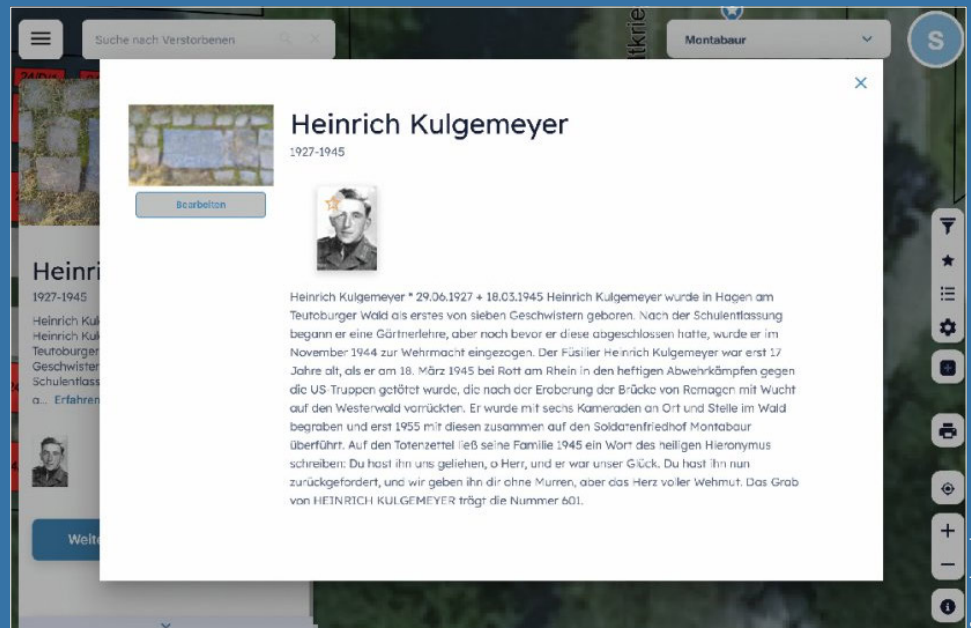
Suche nach Verstorbenen

Montabaur

S

Heinri

1927-1945

Heinrich Kul
Heinrich Kul
Teutoburger
Geschwister
Schulentlass
a... Erfahren

Weite

Heinrich Kulgemeyer

1927-1945

Bearbeiten

Heinrich Kulgemeyer * 29.06.1927 + 18.03.1945 Heinrich Kulgemeyer wurde in Hagen am Teutoburger Wald als erstes von sieben Geschwistern geboren. Nach der Schulentlassung begann er eine Gärtnerlehre, aber noch bevor er diese abgeschlossen hatte, wurde er im November 1944 zur Wehrmacht eingezogen. Der Füsilier Heinrich Kulgemeyer war erst 17 Jahre alt, als er am 18. März 1945 bei Rott am Rhein in den heftigen Abwehrkämpfen gegen die US-Truppen getötet wurde, die nach der Eroberung der Brücke von Remagen mit Wucht auf den Westerwald vorrückten. Er wurde mit sechs Kameraden an Ort und Stelle im Wald begraben und erst 1955 mit diesen zusammen auf den Soldatenfriedhof Montabaur überführt. Auf den Totenzettel ließ seine Familie 1945 ein Wort des heiligen Hieronymus schreiben: Du hast ihn uns geliehen, o Herr, und er war unser Glück. Du hast ihn nun zurückgefordert, und wir geben ihn dir ohne Murren, aber das Herz voller Wehmut. Das Grab von HEINRICH KULGEMEYER trägt die Nummer 601.